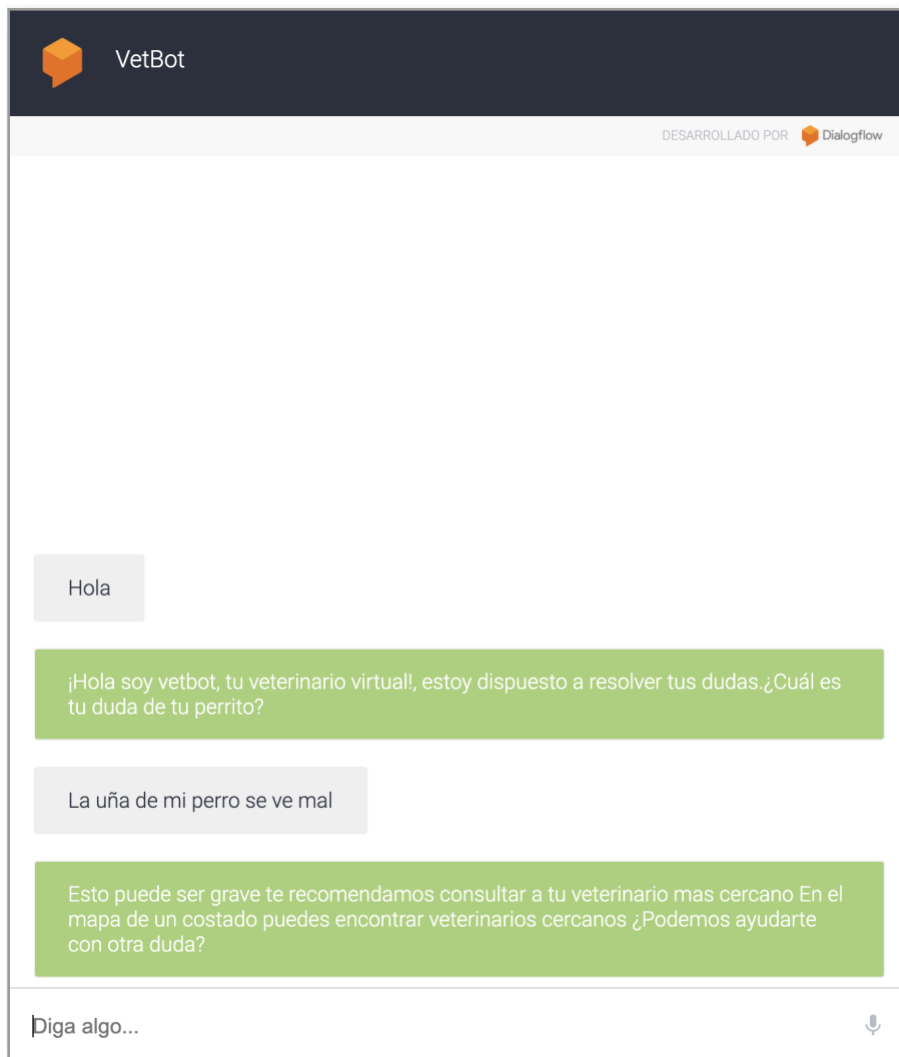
VetBot

DESARROLLADO POR Dialogflow

Hola

¡Hola soy vetbot, tu veterinario virtual!, estoy dispuesto a resolver tus dudas.¿Cuál es tu duda de tu perrito?

La uña de mi perro se ve mal

Esto puede ser grave te recomendamos consultar a tu veterinario mas cercano En el mapa de un costado puedes encontrar veterinarios cercanos ¿Podemos ayudarte con otra duda?

Diga algo...